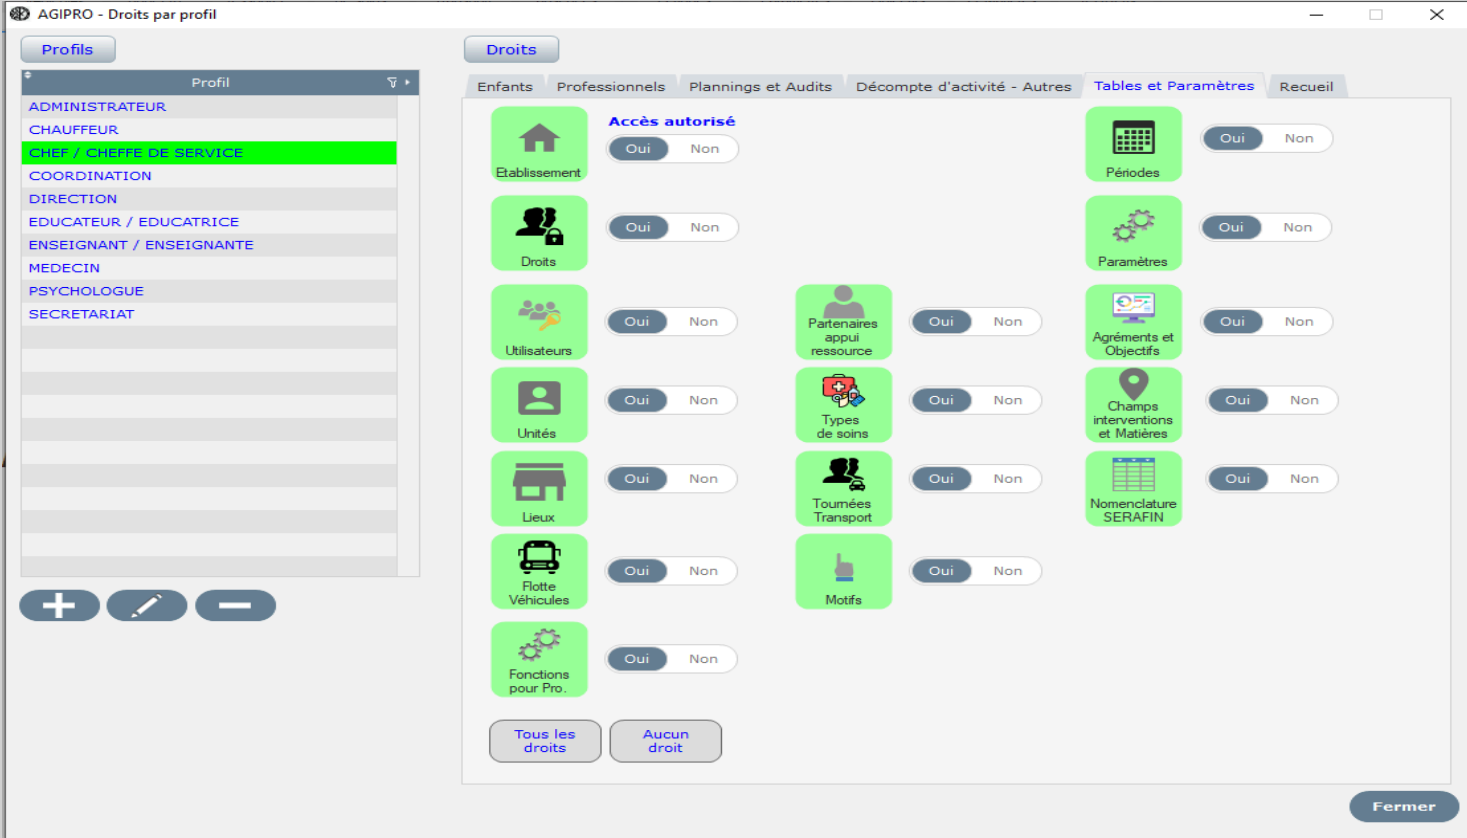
AGIPRO - Droits par profil

Profils

Droits

Profil

ADMINISTRATEUR
CHAUFFEUR
CHEF / CHEFFE DE SERVICE
COORDINATION
DIRECTION
EDUCATEUR / EDUCATRICE
ENSEIGNANT / ENSEIGNANTE
MEDECIN
PSYCHOLOGUE
SECRETARIAT

Enfants | Professionnels | Plannings et Audits | Décompte d'activité - Autres | Tables et Paramètres | Recueil

Accès autorisé

Etablissement Oui Non

Périodes Oui Non

Droits Oui Non

Paramètres Oui Non

Utilisateurs Oui Non

Partenaires appui ressource Oui Non

Agréments et Objectifs Oui Non

Unités Oui Non

Types de soins Oui Non

Champs interventions et Matières Oui Non

Lieux Oui Non

Tournées Transport Oui Non

Nomenclature SERAFIN Oui Non

Flotte Véhicules Oui Non

Motifs Oui Non

Fonctions pour Pro. Oui Non

Tous les droits

Aucun droit

Fermer